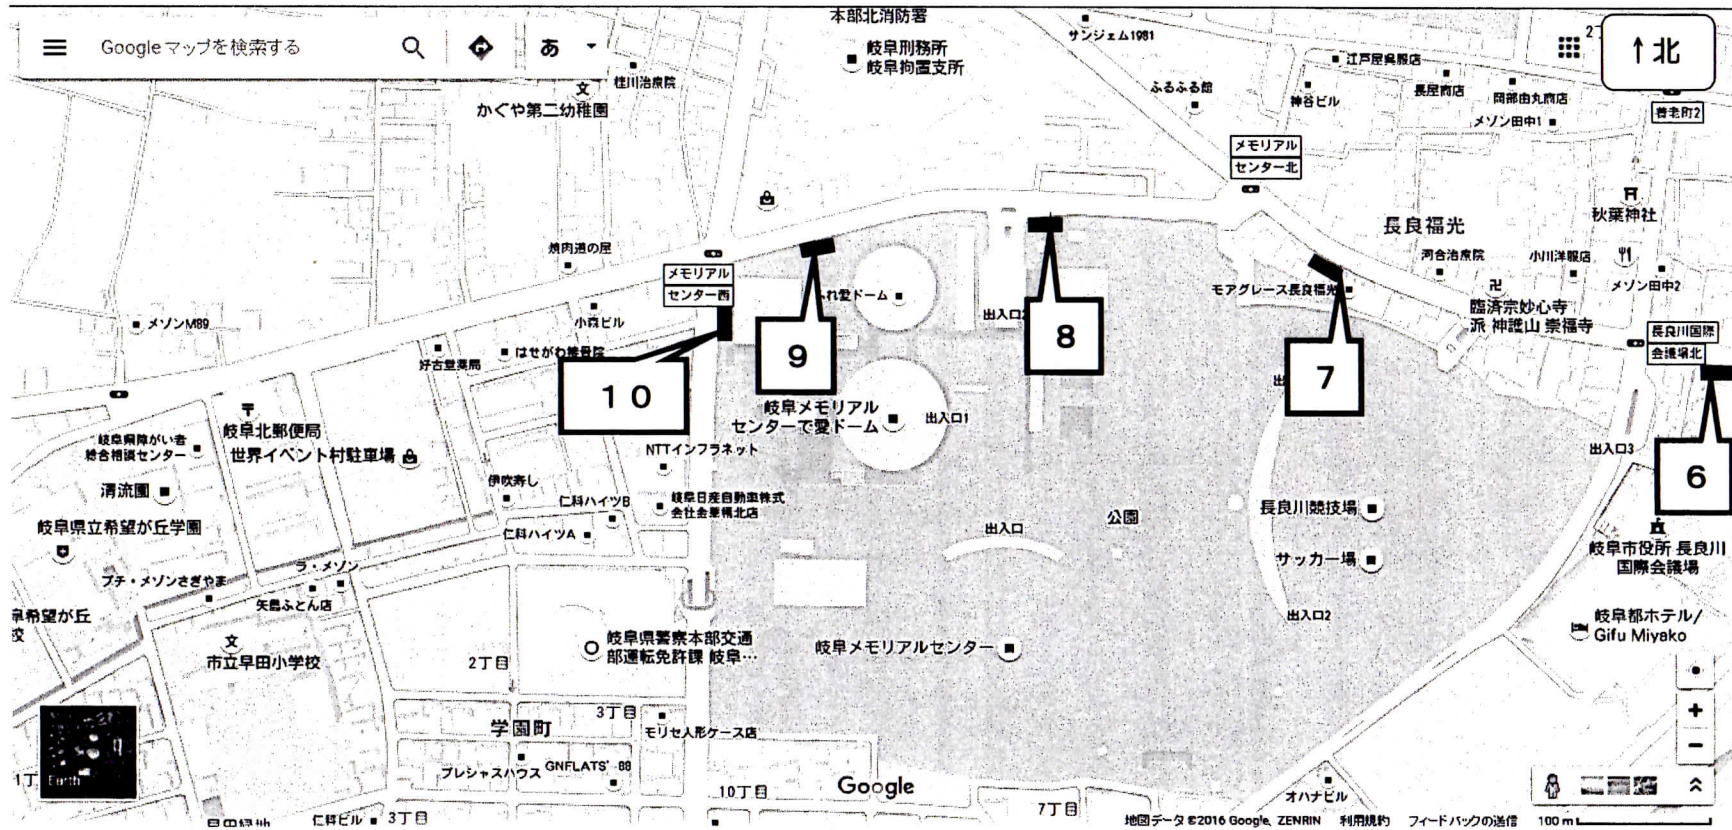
Googleマップを検索する
あ
↑北
本部北消防署
岐阜刑務所
岐阜拘置支所
サンジェム1981
江戸屋呉服店
ふるふる館
長屋商店
岡部由丸商店
神谷ビル
メゾン田中1
春老町2
性川治療院
かぐや第二幼稚園
メモリアル センター北
長良福光
秋葉神社
河合治療院
小川洋服店
メゾン田中2
臨済宗妙心寺派 神護山 崇福寺
長良川国際 会議場北
焼肉道の屋
メモリアル センター西
れ愛ドーム
出入口2
モアグレース長良福光
メゾンM89
小森ビル
9
8
7
好古堂薬局
はせがわ整骨院
10
岐阜北郵便局
世界イベント村駐車場
岐阜メモリアル センターで愛ドーム
出入口1
出入口3
6
岐阜県障がい者 総合相談センター
NTTインフラネット
清流園
伊吹寿し
仁科ハイツB
岐阜日産自動車株式会社金華横北店
長良川競技場
岐阜県立希望が丘学園
仁科ハイツA
出入口
公園
岐阜市役所 長良川 国際会議場
サッカー場
プチ・メゾンさぎやま
ラ・メゾン
矢島ふとん店
出入口2
阜希望が丘 校
岐阜都ホテル/ Gifu Miyako
市立早田小学校
岐阜県警察本部交通部運転免許課 岐阜…
2丁目
岐阜メモリアルセンター
学園町
3丁目
モリセ人形ケース店
プレシャスハウス
GNFLATS' 88
Earth
10丁目
Google
7丁目
オハナビル
1丁
仁科ビル
3丁目
地図データ ©2016 Google, ZENRIN 利用規約 フィードバックの送信 100 m